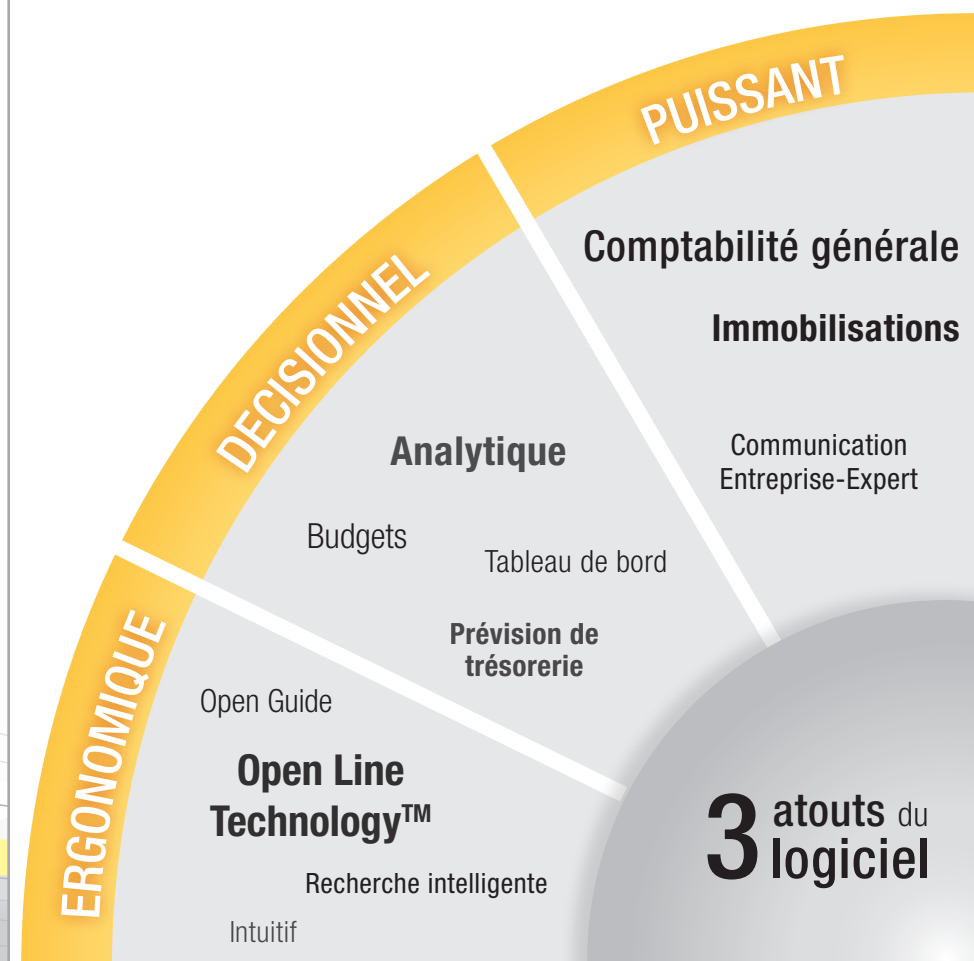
PUISSANT

Comptabilité générale

Immobilisations

Communication Entreprise-Expert

DECISIONNEL

Analytique

Budgets

Tableau de bord

Prévision de trésorerie

ERGONOMIQUE

Open Guide

Open Line Technology™

Recherche intelligente

Intuitif

3 atouts du logiciel